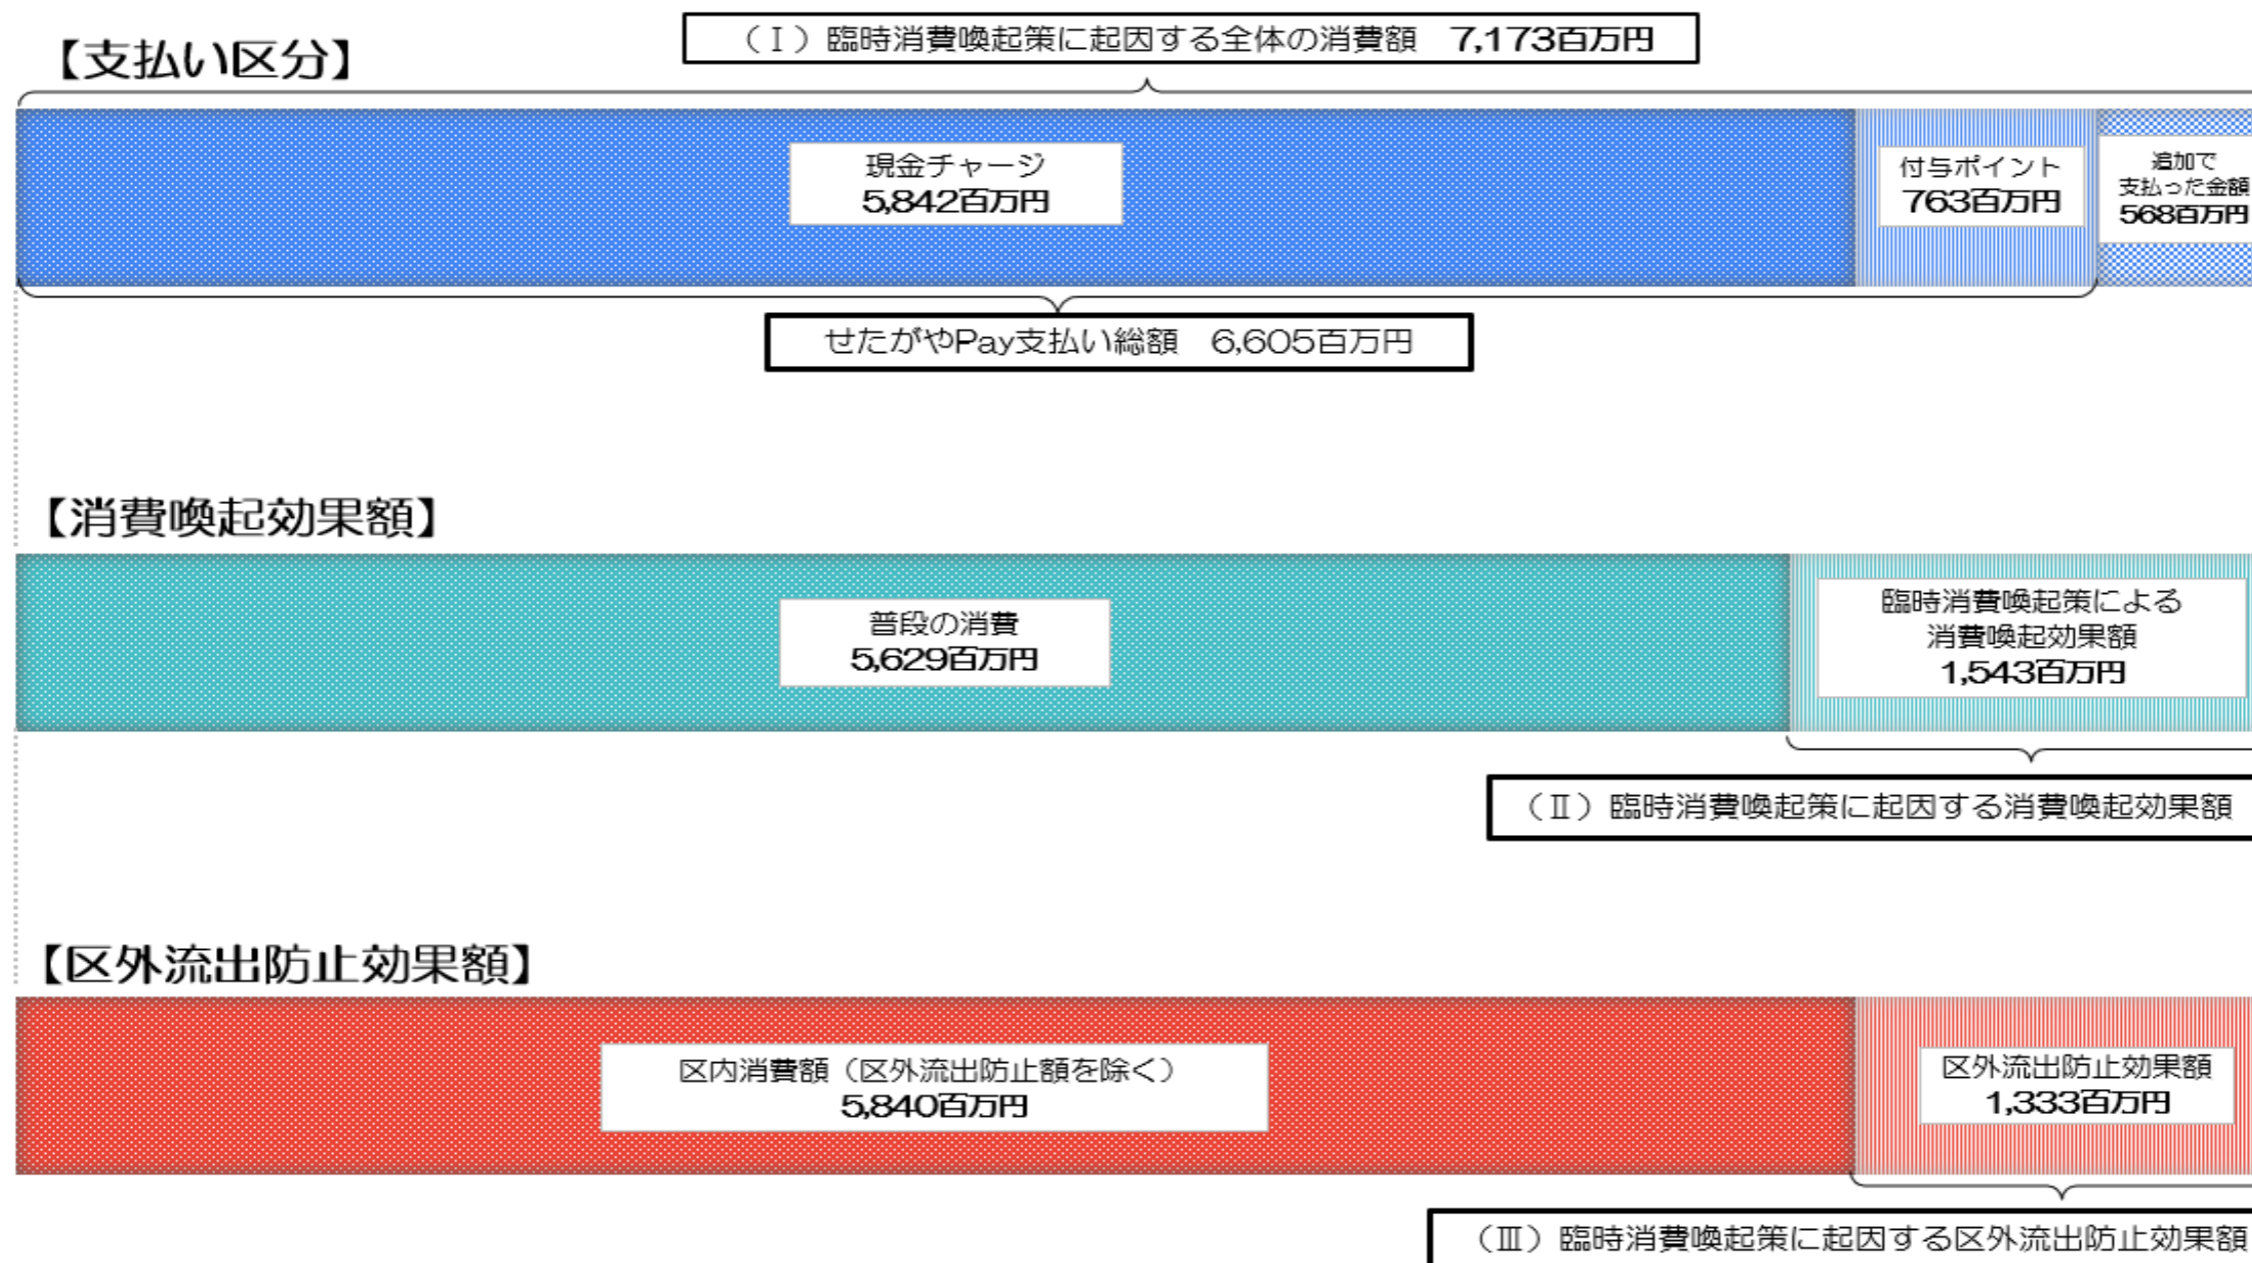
【支払い区分】

（Ⅰ）臨時消費喚起策に起因する全体の消費額　7,173百万円

現金チャージ
5,842百万円

付与ポイント
763百万円

追加で
支払った金額
568百万円

せたがやPay支払い総額　6,605百万円

【消費喚起効果額】

普段の消費
5,629百万円

臨時消費喚起策による
消費喚起効果額
1,543百万円

（Ⅱ）臨時消費喚起策に起因する消費喚起効果額

【区外流出防止効果額】

区内消費額（区外流出防止額を除く）
5,840百万円

区外流出防止効果額
1,333百万円

（Ⅲ）臨時消費喚起策に起因する区外流出防止効果額